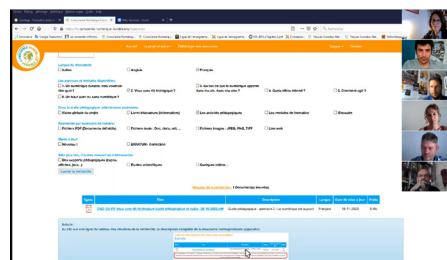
Langue du document
☐ Italien ☐ Anglais ☐ Français

Les parcours et modules disponibles
☐ 1. Le numérique éducatif, mais comment faire quoi ? ☐ 2. Vous avez dit stratégique ? ☐ 3. Qu'est-ce que le numérique apporte dans ma classe ? ☐ 4. Quels effets, résultats ? ☐ 5. Comment agir ?
☐ 6. Un futur avec les outils numériques ?

Type de ressource pédagogique
☐ Fiche pratique du projet ☐ Livre blanc/livret (informations) ☐ Les activités pédagogiques ☐ Les modules de formation ☐ Glossaire

Formats de documents
☐ Fichiers PDF (Documents de texte) ☐ Fichiers texte : Doc, docx, odt, ... ☐ Fichiers images : JPEG, PNG, TIFF ☐ Lien web

Niveau
☐ Niveau 1 ☐ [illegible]

Résultats de la recherche : 1 Document(s) trouvé(s)

| Type | Titre | Description | Langue | Date de mise à jour | Poids |
|---|---|---|---|---|---|
| | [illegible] | Guide pédagogique - parcours 2 - Le numérique est aussi | Français | 16.11.2020 | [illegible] |

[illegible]